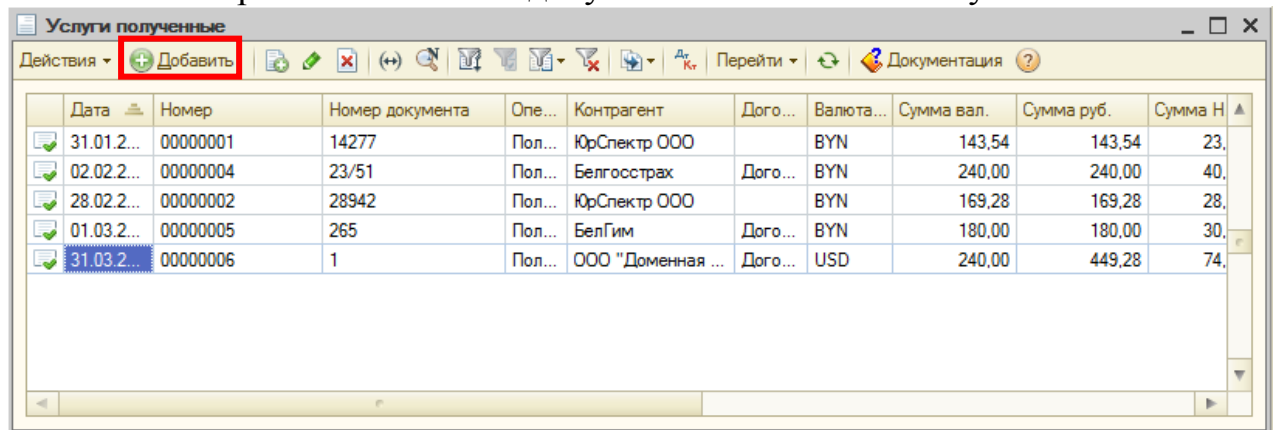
Услуги полученные

Действия ▾ Добавить Перейти ▾ Документация

| Дата | Номер | Номер документа | Опе... | Контрагент | Дого... | Валюта... | Сумма вал. | Сумма руб. | Сумма Н |
|---|---|---|---|---|---|---|---|---|---|
| 31.01.2... | 00000001 | 14277 | Пол... | ЮрСпектр ООО | | BYN | 143,54 | 143,54 | 23, |
| 02.02.2... | 00000004 | 23/51 | Пол... | Белгосстрах | Дого... | BYN | 240,00 | 240,00 | 40, |
| 28.02.2... | 00000002 | 28942 | Пол... | ЮрСпектр ООО | | BYN | 169,28 | 169,28 | 28, |
| 01.03.2... | 00000005 | 265 | Пол... | БелГим | Дого... | BYN | 180,00 | 180,00 | 30, |
| 31.03.2... | 00000006 | 1 | Пол... | ООО "Доменная ... | Дого... | USD | 240,00 | 449,28 | 74, |